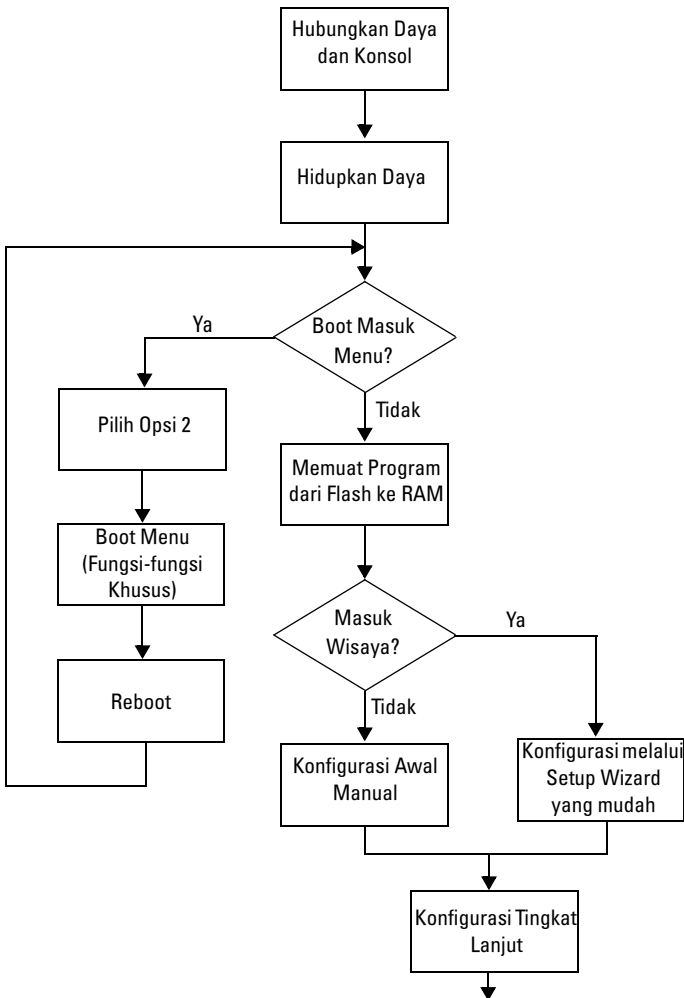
Hubungkan Daya dan Konsol

Hidupkan Daya

Boot Masuk Menu?

Ya

Pilih Opsi 2

Boot Menu (Fungsi-fungsi Khusus)

Reboot

Tidak

Memuat Program dari Flash ke RAM

Masuk Wisaya?

Ya

Tidak

Konfigurasi Awal Manual

Konfigurasi melalui Setup Wizard yang mudah

Konfigurasi Tingkat Lanjut